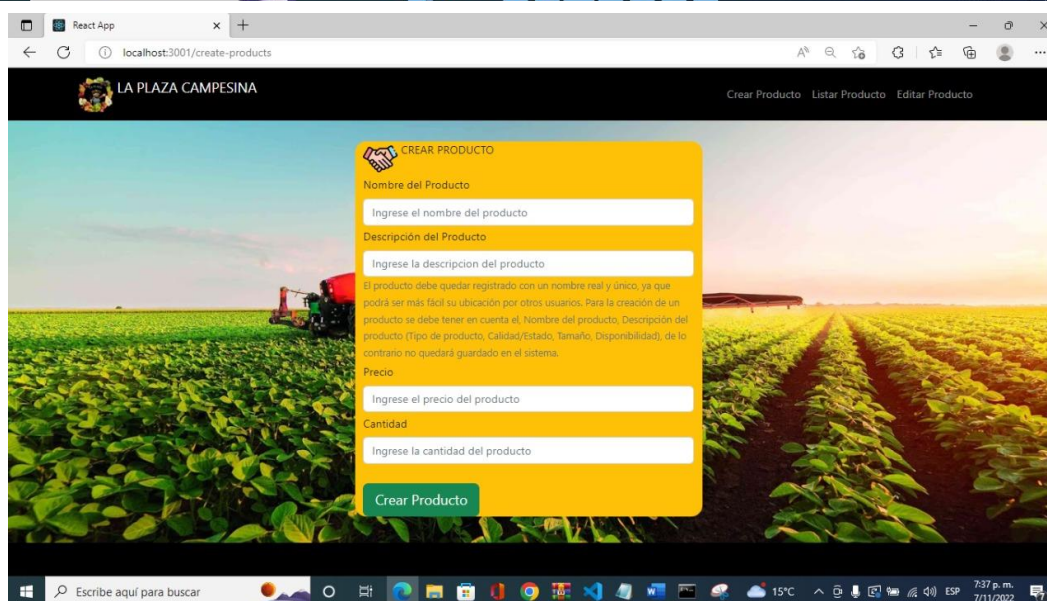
React App
localhost:3001/create-products

LA PLAZA CAMPESINA

Crear Producto Listar Producto Editar Producto

CREAR PRODUCTO

Nombre del Producto

Ingrese el nombre del producto

Descripción del Producto

Ingrese la descripcion del producto

El producto debe quedar registrado con un nombre real y único, ya que podrá ser más fácil su ubicación por otros usuarios. Para la creación de un producto se debe tener en cuenta el, Nombre del producto, Descripción del producto (Tipo de producto, Calidad/Estado, Tamaño, Disponibilidad), de lo contrario no quedará guardado en el sistema.

Precio

Ingrese el precio del producto

Cantidad

Ingrese la cantidad del producto

Crear Producto

Escribe aquí para buscar
15°C
ESP
7:37 p. m.
7/11/2022